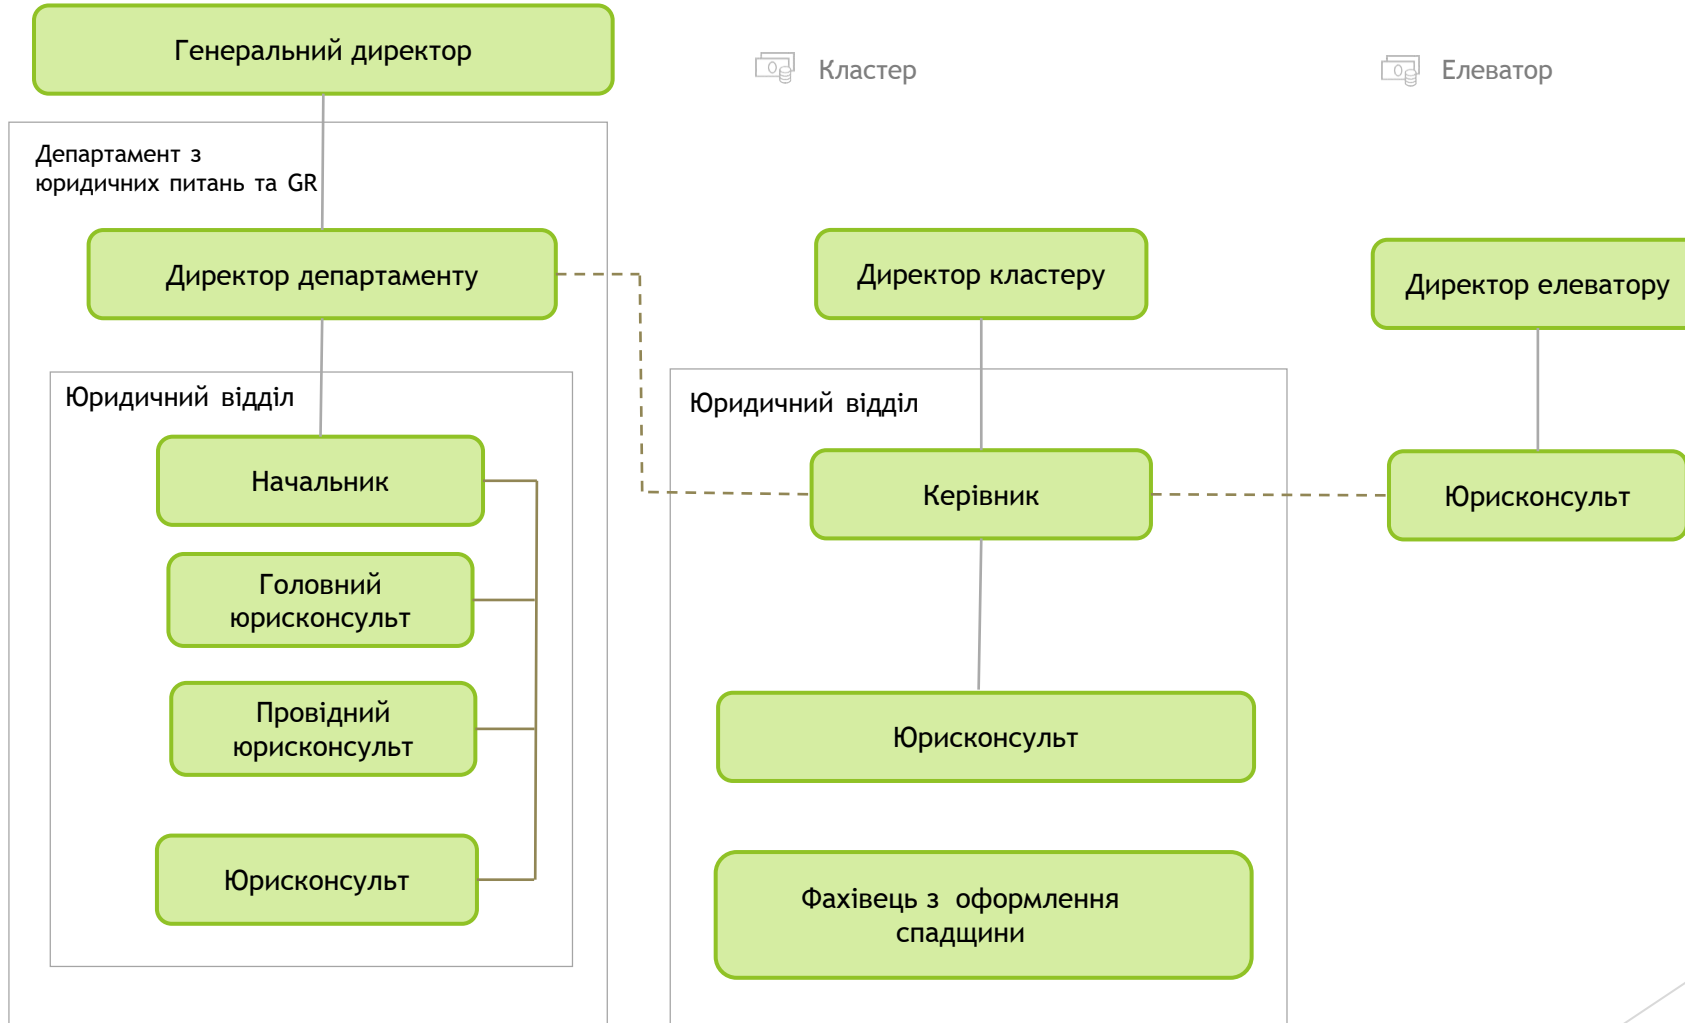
Генеральний директор

Кластер

Елеватор

Департамент з юридичних питань та GR

Директор департаменту

Директор кластеру

Директор елеватору

Юридичний відділ

Юридичний відділ

Начальник

Керівник

Юрисконсульт

Головний юрисконсульт

Провідний юрисконсульт

Юрисконсульт

Юрисконсульт

Фахівець з оформлення спадщини